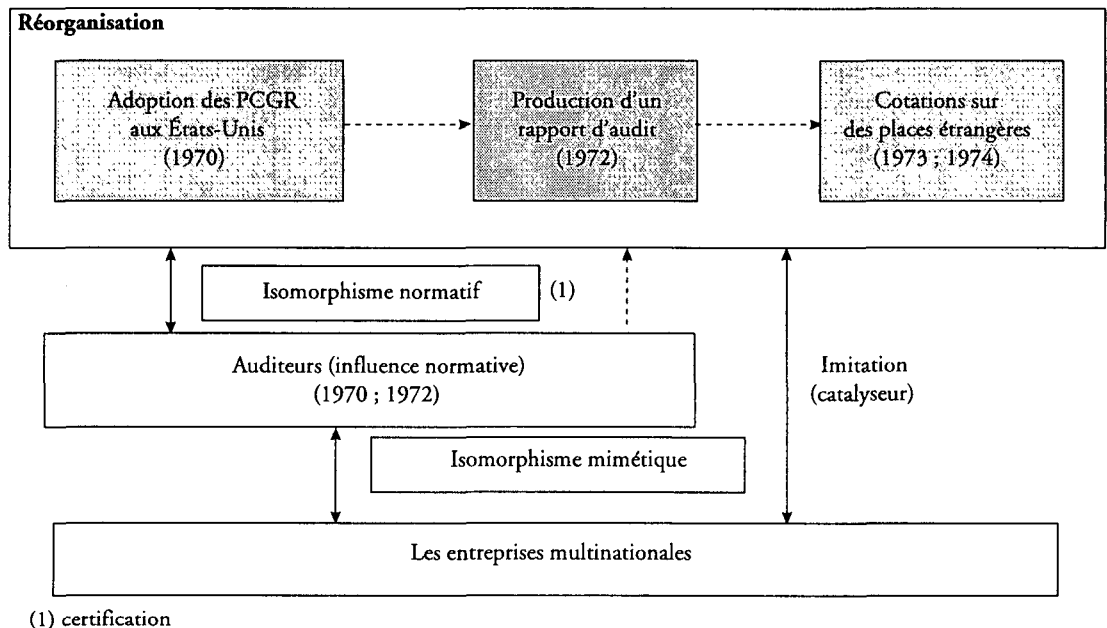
Réorganisation

Adoption des PCGR aux États-Unis (1970)

Production d'un rapport d'audit (1972)

Cotations sur des places étrangères (1973 ; 1974)

Isomorphisme normatif

(1)

Auditeurs (influence normative) (1970 ; 1972)

Imitation (catalyseur)

Isomorphisme mimétique

Les entreprises multinationales

(1) certification